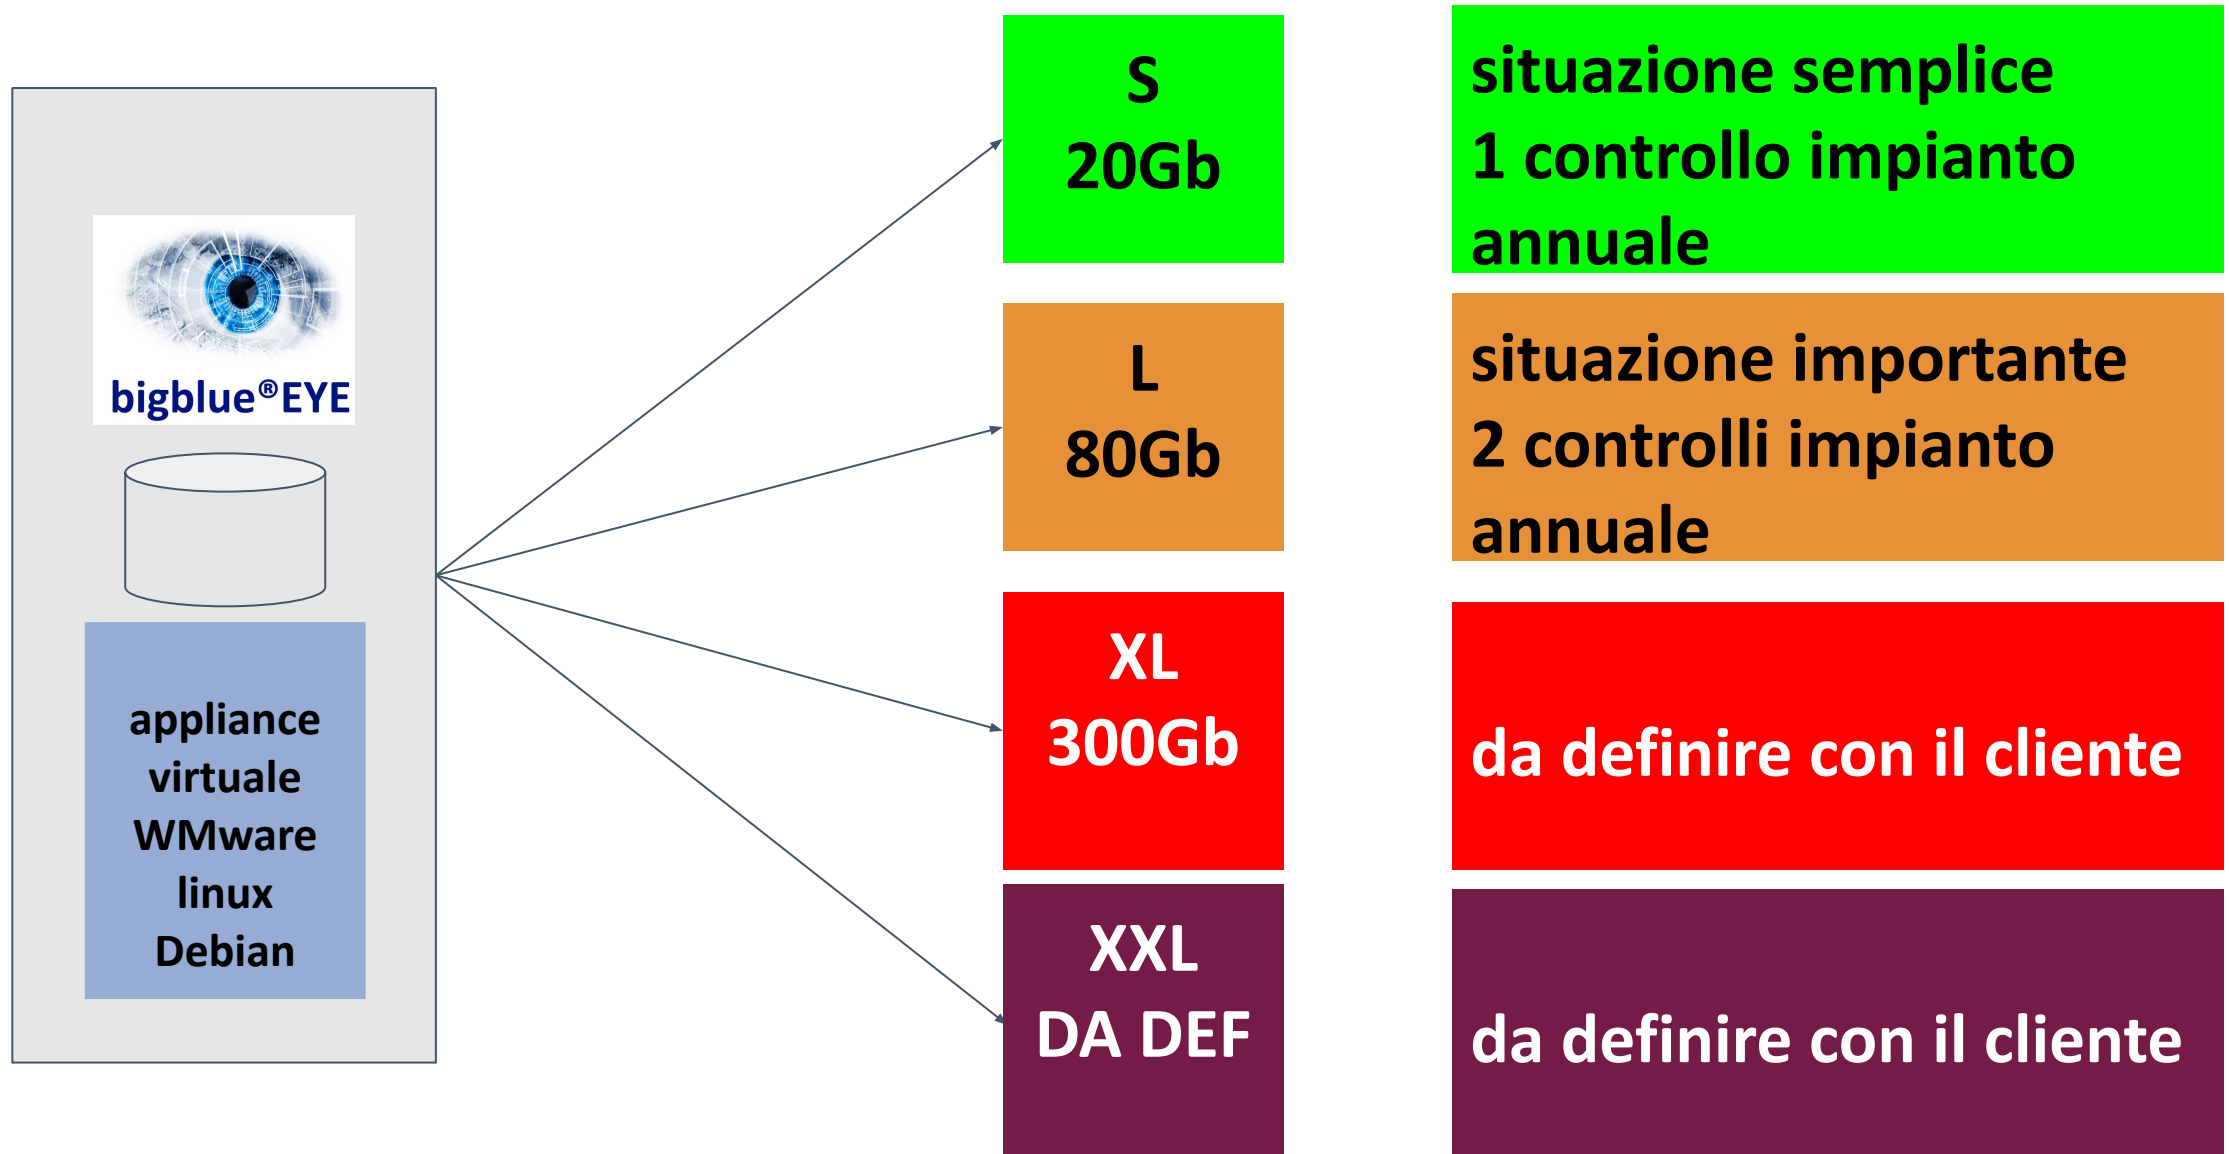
bigblue®EYE

appliance
virtuale
WMware
linux
Debian

S
20Gb

situazione semplice
1 controllo impianto
annuale

L
80Gb

situazione importante
2 controlli impianto
annuale

XL
300Gb

da definire con il cliente

XXL
DA DEF

da definire con il cliente